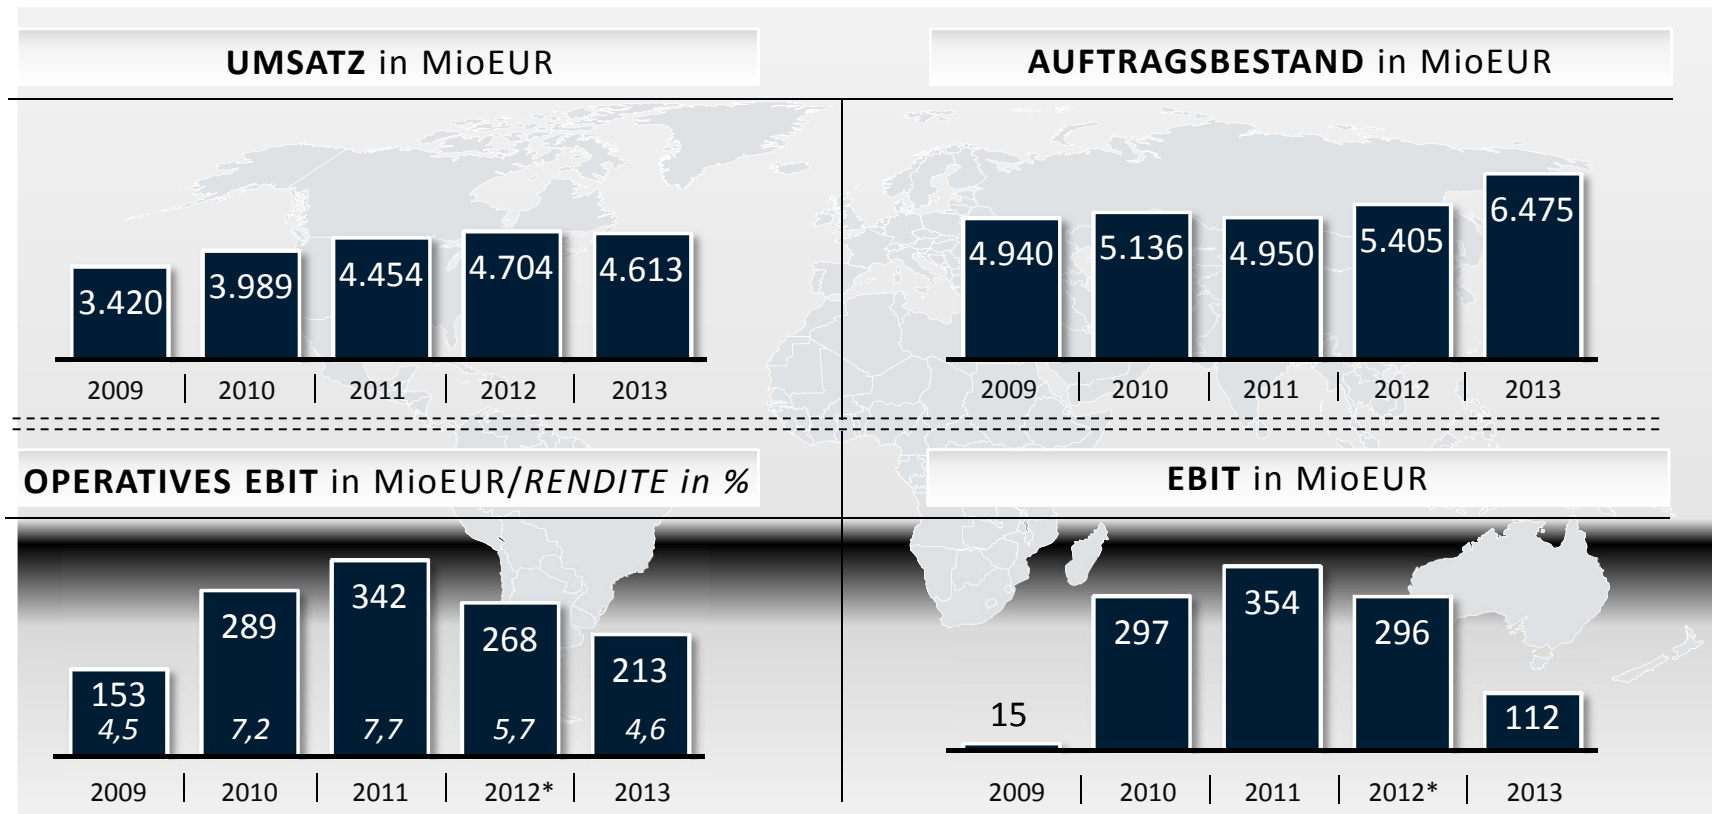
**UMSATZ** in MioEUR

3.420 3.989 4.454 4.704 4.613

2009 2010 2011 2012 2013

**AUFTRAGSBESTAND** in MioEUR

4.940 5.136 4.950 5.405 6.475

2009 2010 2011 2012 2013

**OPERATIVES EBIT** in MioEUR/*RENDITE in %*

153 *4,5* 289 *7,2* 342 *7,7* 268 *5,7* 213 *4,6*

2009 2010 2011 2012* 2013

**EBIT** in MioEUR

15 297 354 296 112

2009 2010 2011 2012* 2013